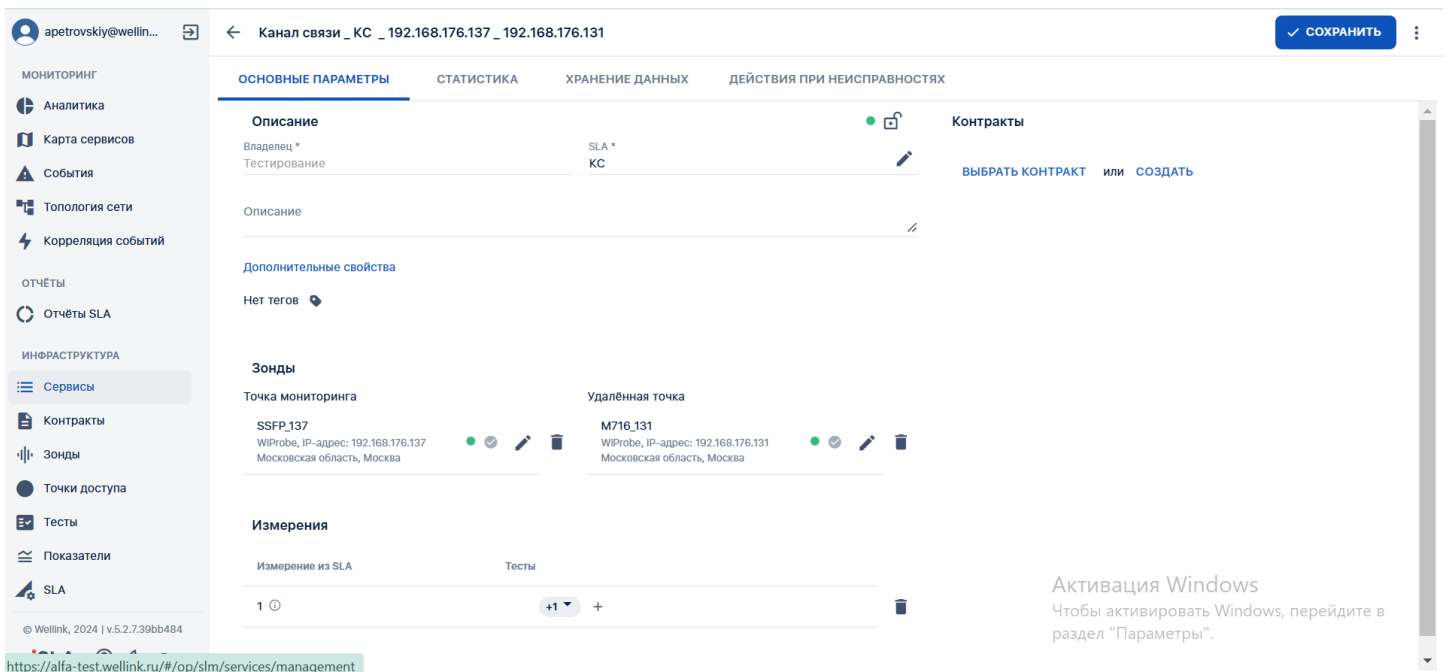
apetrovskiy@wellin...

МОНИТОРИНГ
Аналитика
Карта сервисов
События
Топология сети
Корреляция событий

ОТЧЁТЫ
Отчёты SLA

ИНФРАСТРУКТУРА
Сервисы
Контракты
Зонды
Точки доступа
Тесты
Показатели
SLA

© Wellink, 2024 | v.5.2.7.39bb484

https://alfa-test.wellink.ru/#/op/slm/services/management

Канал связи _ КС _ 192.168.176.137 _ 192.168.176.131

СОХРАНИТЬ

ОСНОВНЫЕ ПАРАМЕТРЫ
СТАТИСТИКА
ХРАНЕНИЕ ДАННЫХ
ДЕЙСТВИЯ ПРИ НЕИСПРАВНОСТЯХ

Описание

Владелец *
Тестирование

SLA *
КС

Описание

Дополнительные свойства

Нет тегов

Зонды

Точка мониторинга
SSFP_137
WiProbe, IP-адрес: 192.168.176.137
Московская область, Москва

Удалённая точка
M716_131
WiProbe, IP-адрес: 192.168.176.131
Московская область, Москва

Измерения

| Измерение из SLA | Тесты |
|---|---|
| 1 | +1 |

Контракты

ВЫБРАТЬ КОНТРАКТ или СОЗДАТЬ

Активация Windows
Чтобы активировать Windows, перейдите в раздел "Параметры".